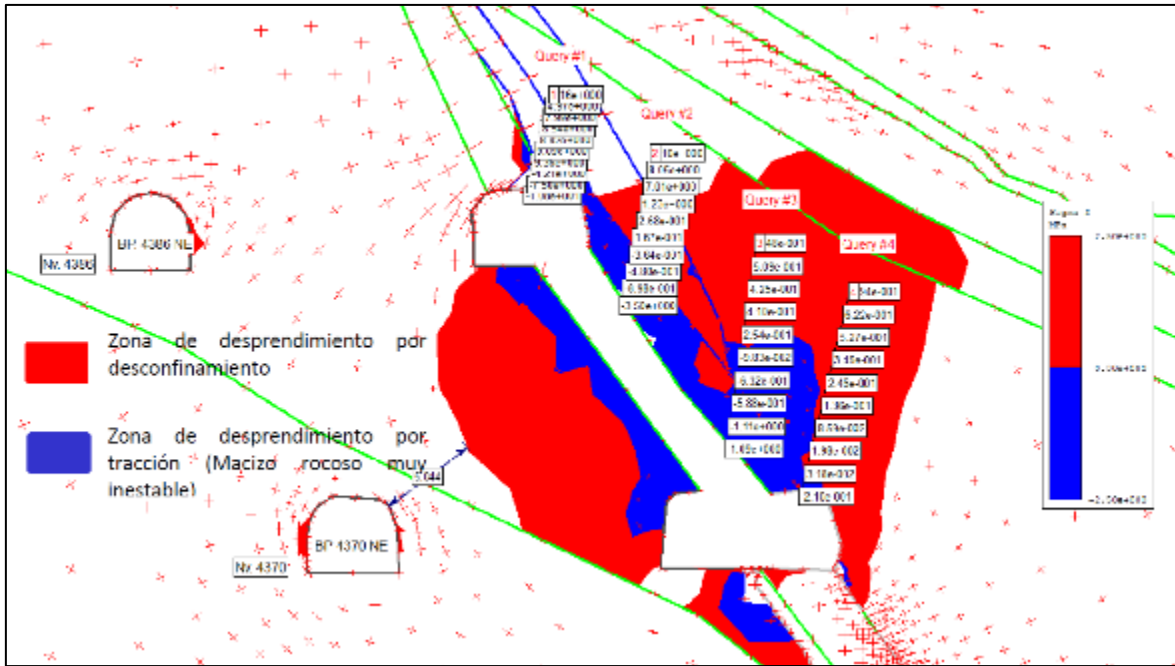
Query #1
1.16e+000
4.31e+000
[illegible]
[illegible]
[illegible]
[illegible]
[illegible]
-1.56e+000
-1.00e+000

Query #2
2.10e+000
8.06e+000
7.01e+000
1.22e+000
3.68e-001
1.67e-001
3.64e-001
-4.08e-001
6.99e-001
-3.50e+000

Query #3
2.48e-001
5.09e-001
4.25e-001
4.10e-001
2.54e-001
-5.83e-002
6.32e-001
-5.88e-001
-1.11e+000
1.65e+000

Query #4
1.54e-001
5.22e-001
5.27e-001
3.15e-001
2.45e-001
1.86e-001
6.54e-002
1.93e-002
1.18e-002
2.10e-001

Sigma 3
MPa
2.00e+000
0.00e+000
-2.00e+000

BP 4386 NE
Nv. 4386

Zona de desprendimiento por desconfinamiento

Zona de desprendimiento por tracción (Macizo rocoso muy inestable)

7.44

BP 4370 NE
Nv. 4370